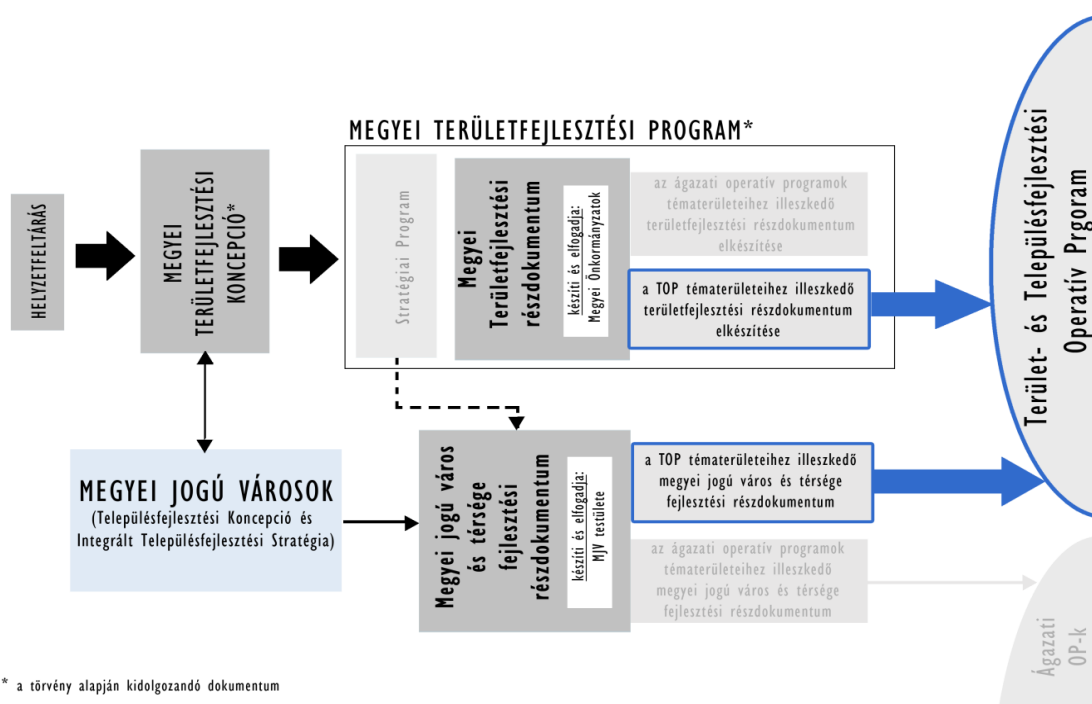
MEGYEI TERÜLETFEJLESZTÉSI PROGRAM*

HELYZETFELTÁRÁS

MEGYEI TERÜLETFEJLESZTÉSI KONCEPCIÓ*

Stratégiai Program

Megyei Területfejlesztési részdokumentum

készíti és elfogadja: Megyei Önkormányzatok

az ágazati operatív programok tématerületeihez illeszkedő területfejlesztési részdokumentum elkészítése

a TOP tématerületeihez illeszkedő területfejlesztési részdokumentum elkészítése

Terület- és Településfejlesztési Operatív Prgoram

MEGYEI JOGÚ VÁROSOK
(Településfejlesztési Koncepció és Integrált Településfejlesztési Stratégia)

Megyei jogú város és térsége fejlesztési részdokumentum

készíti és elfogadja: MJV testülete

a TOP tématerületeihez illeszkedő megyei jogú város és térsége fejlesztési részdokumentum

az ágazati operatív programok tématerületeihez illeszkedő megyei jogú város és térsége fejlesztési részdokumentum

Ágazati OP-k

* a törvény alapján kidolgozandó dokumentum